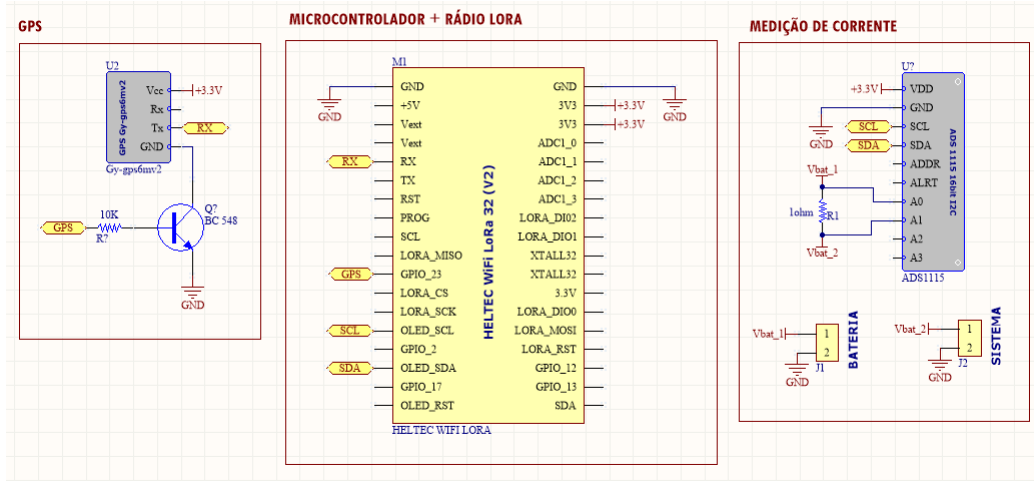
GPS

U2
Vcc
Rx
Tx
GND
GPS Gy-gps6mv2
+3.3V
RX
Gy-gps6mv2
GPS
10K
R?
Q?
BC 548
GND

MICROCONTROLADOR + RÁDIO LORA

M1
GND
+5V
Vext
Vext
RX
TX
RST
PROG
SCL
LORA_MISO
GPIO_23
LORA_CS
LORA_SCK
OLED_SCL
GPIO_2
OLED_SDA
GPIO_17
OLED_RST
GND
3V3
3V3
ADC1_0
ADC1_1
ADC1_2
ADC1_3
LORA_DIO2
LORA_DIO1
XTALL32
XTALL32
3.3V
LORA_DIO0
LORA_MOSI
LORA_RST
GPIO_12
GPIO_13
SDA
HELTEC WiFi LoRa 32 (V2)
HELTEC WIFI LORA
GND
RX
GPS
SCL
SDA
+3.3V
+3.3V
GND

MEDIÇÃO DE CORRENTE

U?
+3.3V
VDD
GND
SCL
SDA
ADDR
ALRT
A0
A1
A2
A3
ADS 1115 16bit I2C
ADS1115
GND
SCL
SDA
Vbat_1
1ohm
R1
Vbat_2

Vbat_1
1
2
J1
GND
BATERIA

Vbat_2
1
2
J2
GND
SISTEMA